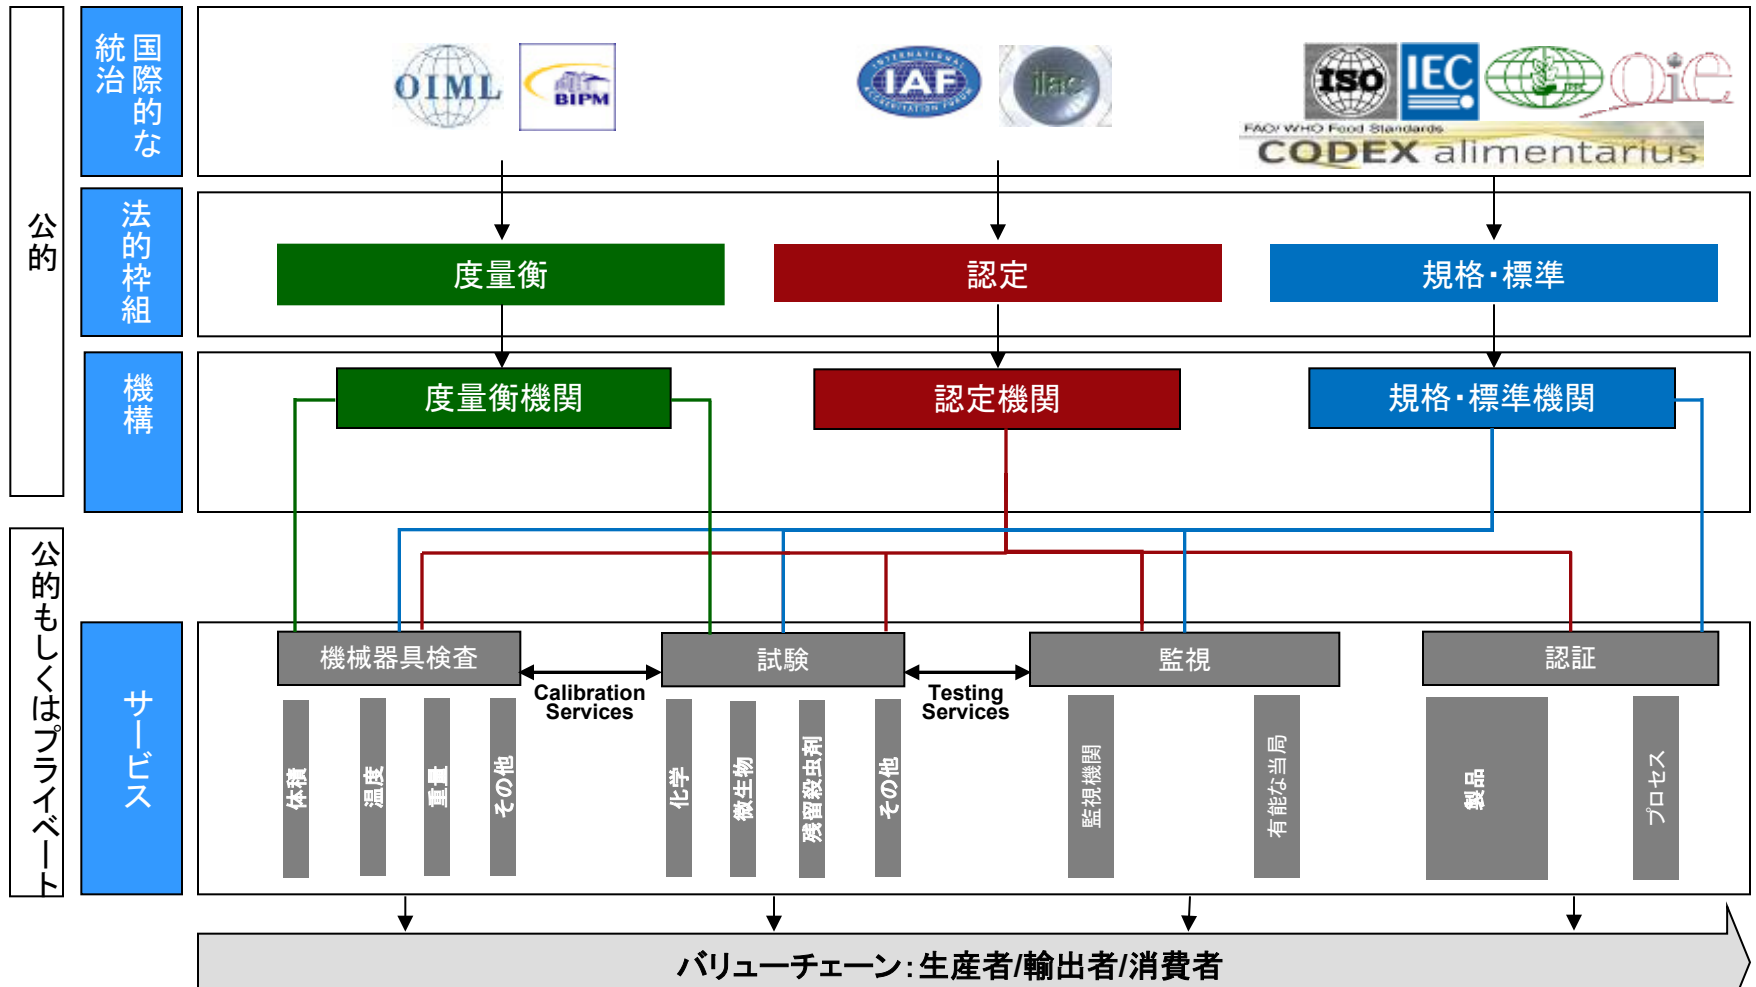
公的

国際的な統治

法的枠組

機構

公的もしくはプライベート

サービス

OIML
BIPM
IAF
ilac
ISO
IEC
FAO/ WHO Food Standards
CODEX alimentarius

度量衡
認定
規格・標準

度量衡機関
認定機関
規格・標準機関

機械器具検査
Calibration Services
試験
Testing Services
監視
認証

体積
温度
重量
その他
化学
微生物
残留殺虫剤
その他
監視機関
有能な当局
製品
プロセス

バリューチェーン：生産者/輸出者/消費者